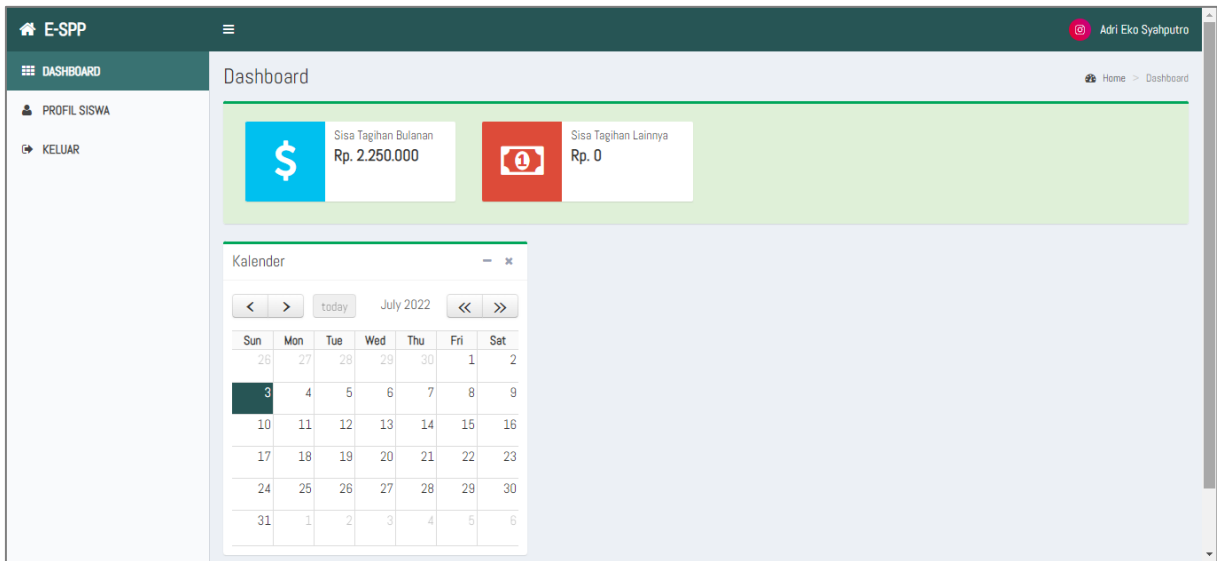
E-SPP

Adri Eko Syahputro

DASHBOARD
PROFIL SISWA
KELUAR

Dashboard

Home > Dashboard

Sisa Tagihan Bulanan
Rp. 2.250.000

Sisa Tagihan Lainnya
Rp. 0

Kalender

today July 2022

| Sun | Mon | Tue | Wed | Thu | Fri | Sat |
|---|---|---|---|---|---|---|
| 26 | 27 | 28 | 29 | 30 | 1 | 2 |
| 3 | 4 | 5 | 6 | 7 | 8 | 9 |
| 10 | 11 | 12 | 13 | 14 | 15 | 16 |
| 17 | 18 | 19 | 20 | 21 | 22 | 23 |
| 24 | 25 | 26 | 27 | 28 | 29 | 30 |
| 31 | 1 | 2 | 3 | 4 | 5 | 6 |